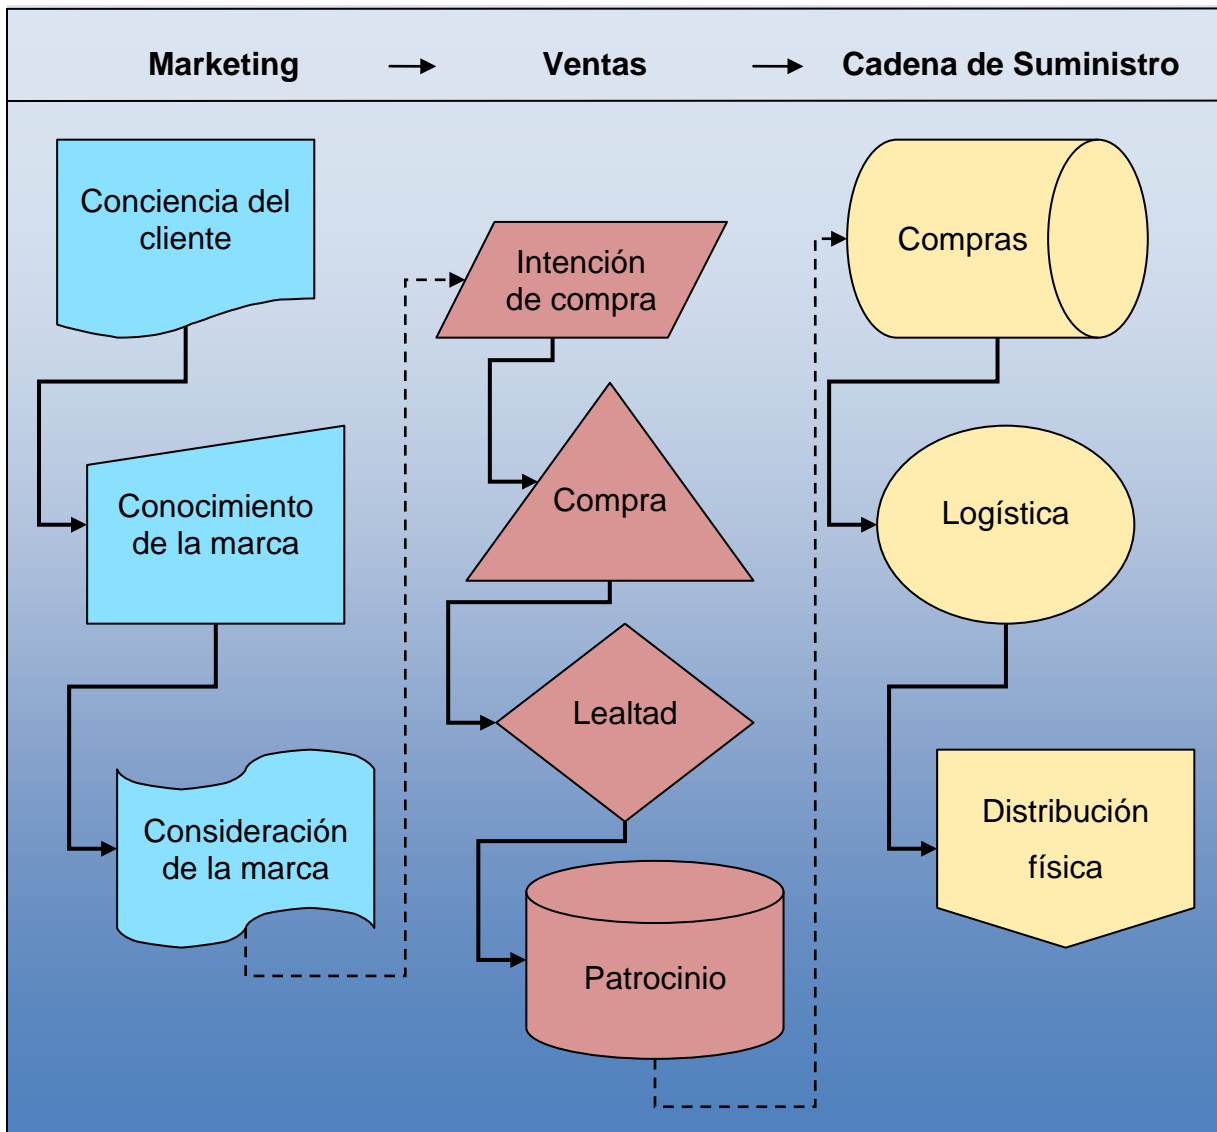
Marketing → Ventas → Cadena de Suministro

Conciencia del cliente

Conocimiento de la marca

Consideración de la marca

Intención de compra

Compra

Lealtad

Patrocinio

Compras

Logística

Distribución física